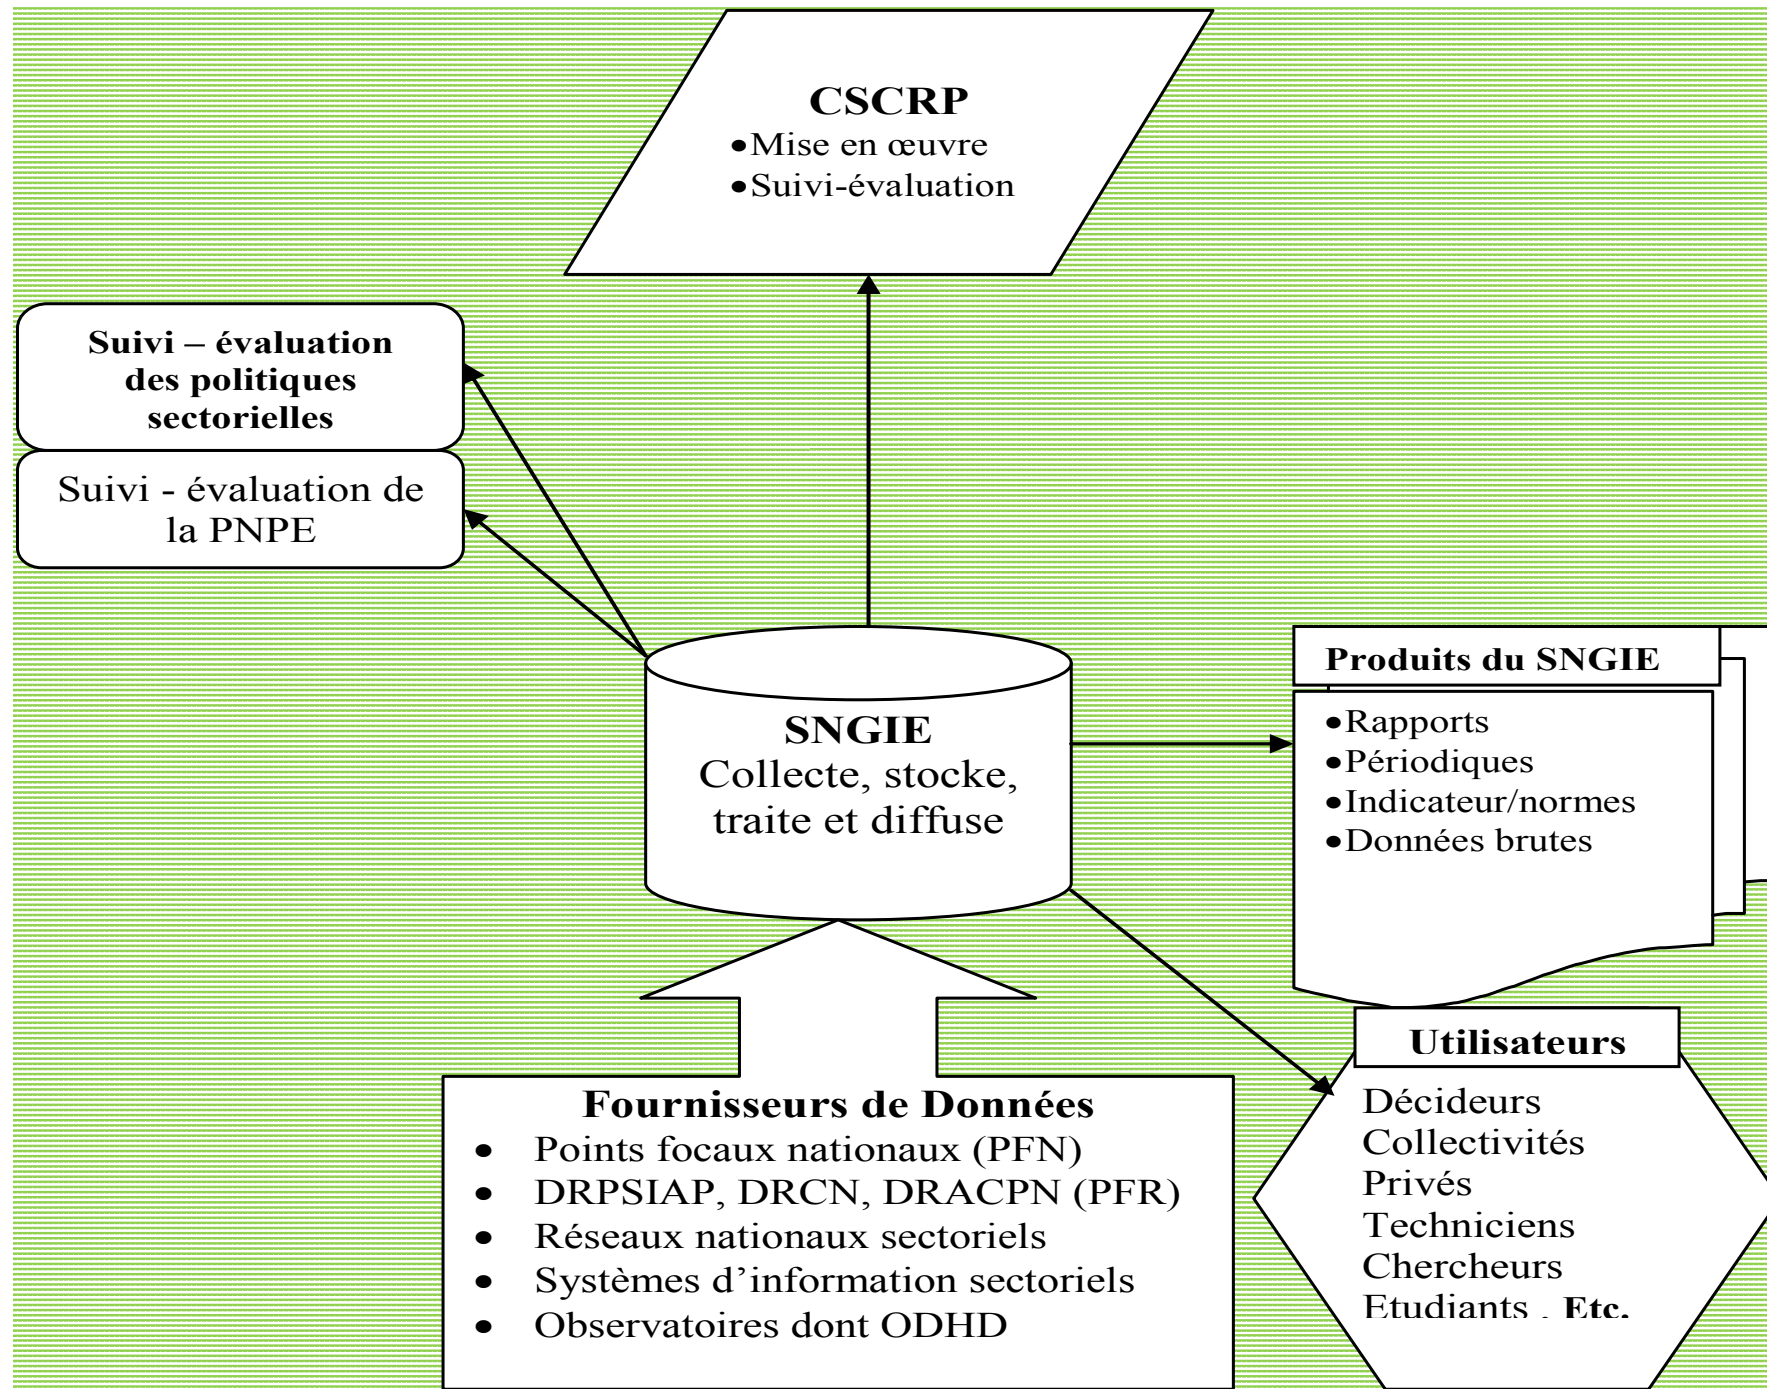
CSCRP
• Mise en œuvre
• Suivi-évaluation

Suivi – évaluation des politiques sectorielles

Suivi - évaluation de la PNPE

SNGIE
Collecte, stocke, traite et diffuse

Produits du SNGIE
• Rapports
• Périodiques
• Indicateur/normes
• Données brutes

Utilisateurs
Décideurs
Collectivités
Privés
Techniciens
Chercheurs
Etudiants . Etc.

Fournisseurs de Données
• Points focaux nationaux (PFN)
• DRPSIAP, DRCN, DRACPN (PFR)
• Réseaux nationaux sectoriels
• Systèmes d'information sectoriels
• Observatoires dont ODHD